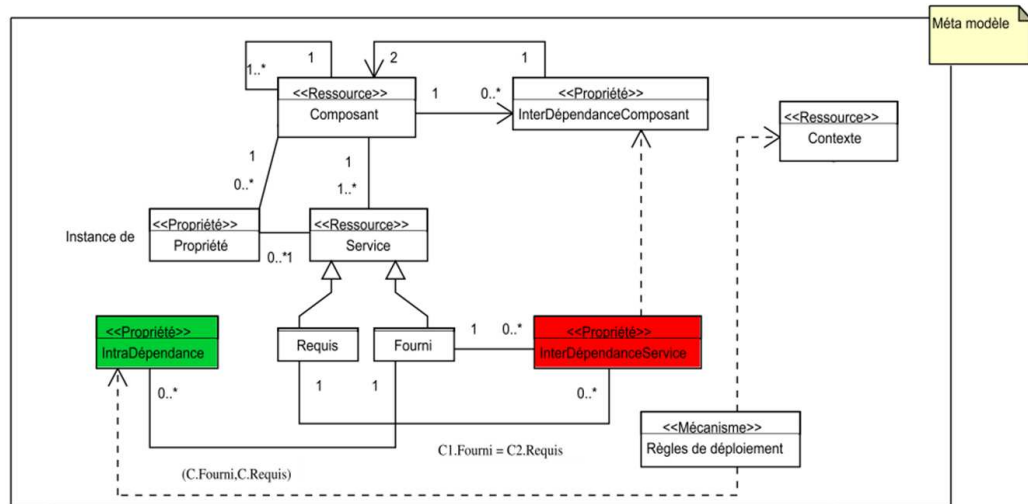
Méta modèle

1..*
1
2
1
<<Ressource>>
Composant
1
0..*
<<Propriété>>
InterDépendanceComposant
<<Ressource>>
Contexte
1
0..*
1
1..*
Instance de
<<Propriété>>
Propriété
<<Ressource>>
Service
0..*1
<<Propriété>>
IntraDépendance
Requis
Fourni
1
0..*
<<Propriété>>
InterDépendanceService
0..*
1
1
0..*
<<Mécanisme>>
Règles de déploiement
C1.Fourni = C2.Requis
(C.Fourni,C.Requis)